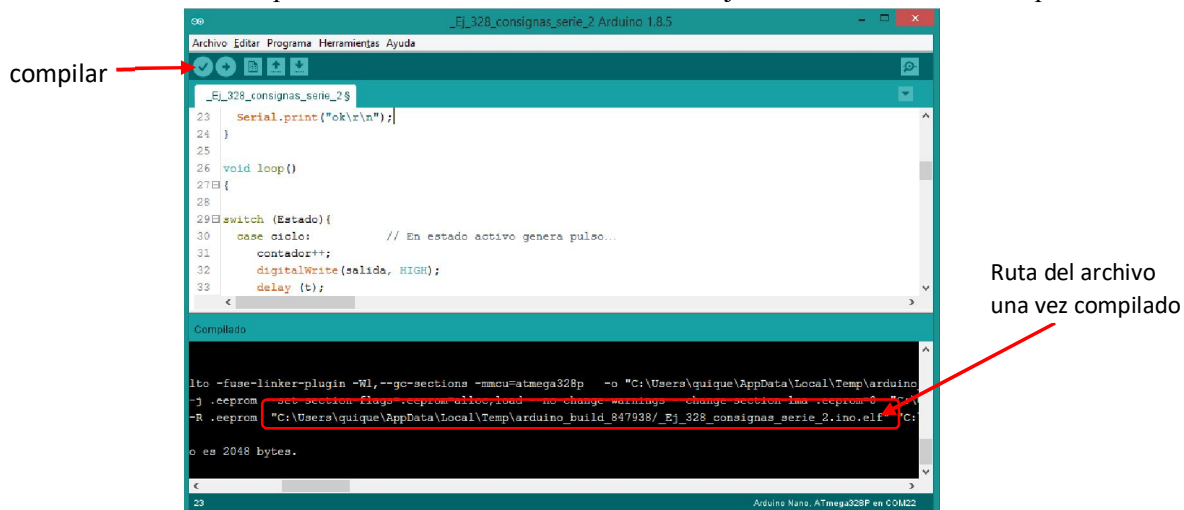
_Ej_328_consignas_serie_2 Arduino 1.8.5

Archivo Editar Programa Herramientas Ayuda

compilar

_Ej_328_consignas_serie_2 §

23 Serial.print("ok\r\n");
24 }
25
26 void loop()
27 {
28
29 switch (Estado){
30 case ciclo: // En estado activo genera pulso...
31 contador++;
32 digitalWrite(salida, HIGH);
33 delay (t);

Compilado

lto -fuse-linker-plugin -Wl,--gc-sections -mmcu=atmega328p -o "C:\Users\quique\AppData\Local\Temp\arduino
-j .eeprom --set-section-flags=.eeprom=alloc,load --no-change-warnings --change-section-lma .eeprom=0 "C:\
-R .eeprom "C:\Users\quique\AppData\Local\Temp\arduino_build_847938/_Ej_328_consignas_serie_2.ino.elf" "C:

o es 2048 bytes.

Ruta del archivo una vez compilado

23

Arduino Nano, ATmega328P en COM22